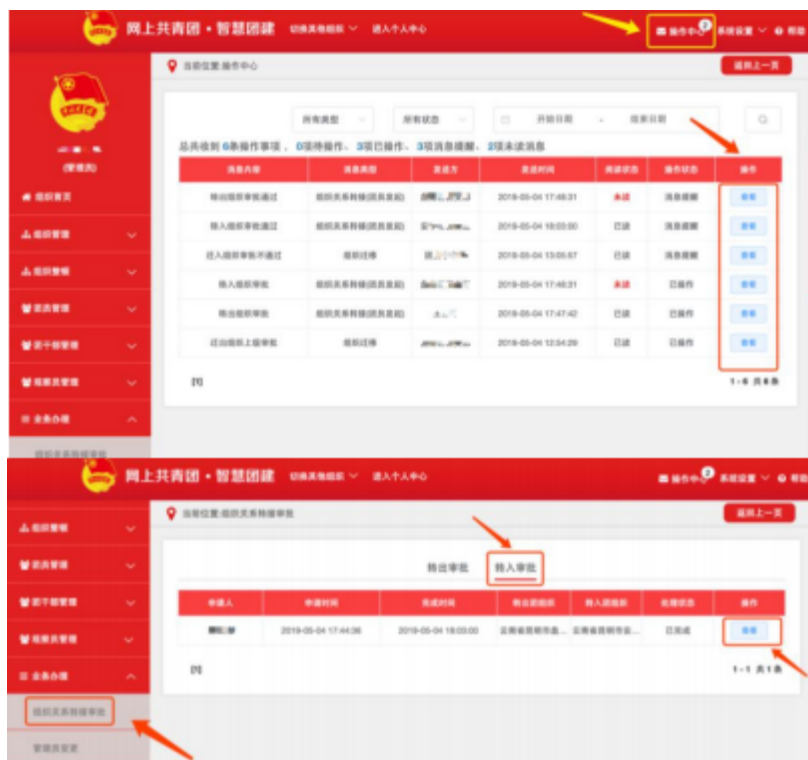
网上共青团 · 智慧团建 切换其他组织 进入个人中心

操作中心 2 系统设置 帮助

当前位置:操作中心

返回上一页

(管理员)

组织首页

组织管理

组织管理

团员管理

团干部管理

档案员管理

业务办理

组织关系转接审批

所有类型 所有状态 开始日期 - 结束日期

总共收到6条操作事项, 0项待操作、3项已操作、3项消息提醒、2项未读消息

| 消息内容 | 消息类型 | 发送方 | 发送时间 | 阅读状态 | 操作状态 | 操作 |
|---|---|---|---|---|---|---|
| 转出组织审批通过 | 组织关系转接(团员发起) | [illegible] | 2019-05-04 17:48:31 | 未读 | 消息提醒 | 查看 |
| 转入组织审批通过 | 组织关系转接(团员发起) | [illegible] | 2019-05-04 18:03:00 | 已读 | 消息提醒 | 查看 |
| 迁入组织审批不通过 | 组织迁移 | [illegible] | 2019-05-04 13:05:57 | 已读 | 消息提醒 | 查看 |
| 转入组织审批 | 组织关系转接(团员发起) | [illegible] | 2019-05-04 17:48:31 | 未读 | 已操作 | 查看 |
| 转出组织审批 | 组织关系转接(团员发起) | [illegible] | 2019-05-04 17:47:42 | 已读 | 已操作 | 查看 |
| 迁出组织上级审批 | 组织迁移 | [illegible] | 2019-05-04 12:34:29 | 已读 | 已操作 | 查看 |

[1]

1 - 6 共 6 条

网上共青团 · 智慧团建 切换其他组织 进入个人中心

操作中心 2 系统设置 帮助

当前位置:组织关系转接审批

返回上一页

组织管理

团员管理

团干部管理

档案员管理

业务办理

组织关系转接审批

管理员变更

转出审批 转入审批

| 申请人 | 申请时间 | 完成时间 | 转出团组织 | 转入团组织 | 处理状态 | 操作 |
|---|---|---|---|---|---|---|
| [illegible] | 2019-05-04 17:44:36 | 2019-05-04 18:03:00 | 云南省昆明市... | 云南省昆明市... | 已完成 | 查看 |

[1]

1 - 1 共 1 条